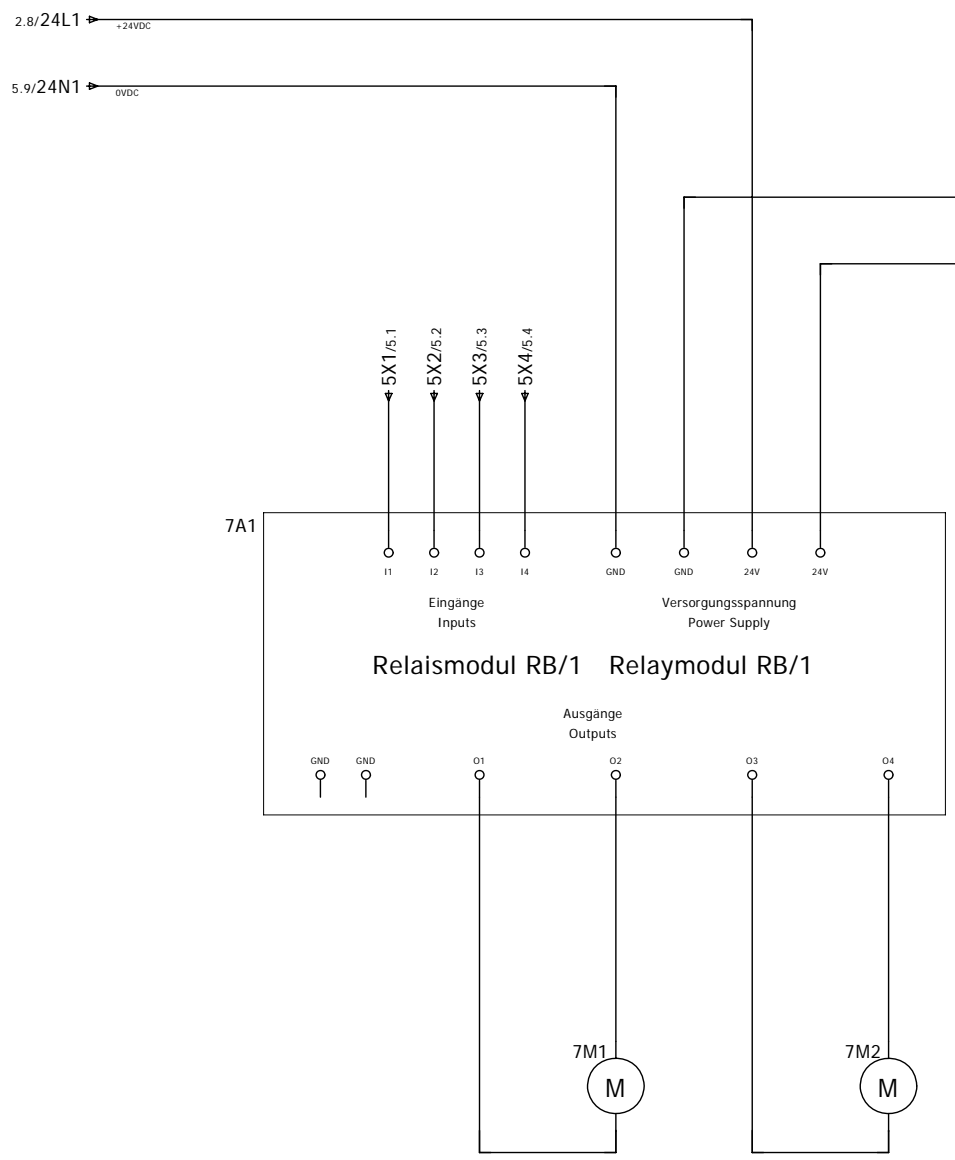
2.8/24L1
+24VDC

5.9/24N1
0VDC

5X1/5.1
5X2/5.2
5X3/5.3
5X4/5.4

7A1

I1 I2 I3 I4 GND GND 24V 24V

Eingänge
Inputs

Versorgungsspannung
Power Supply

Relaismodul RB/1 Relaymodul RB/1

Ausgänge
Outputs

GND GND O1 O2 O3 O4

7M1
M

7M2
M